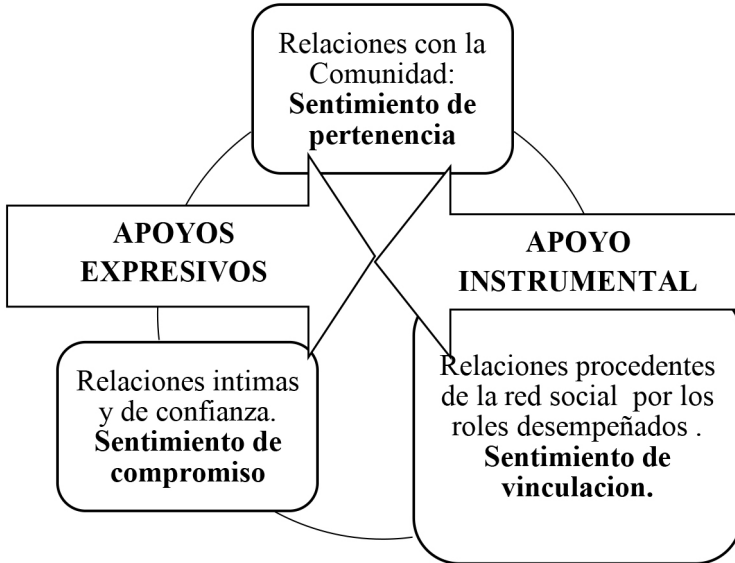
Relaciones con la Comunidad: **Sentimiento de pertenencia**

**APOYOS EXPRESIVOS**

**APOYO INSTRUMENTAL**

Relaciones intimas y de confianza. **Sentimiento de compromiso**

Relaciones procedentes de la red social por los roles desempeñados . **Sentimiento de vinculacion.**